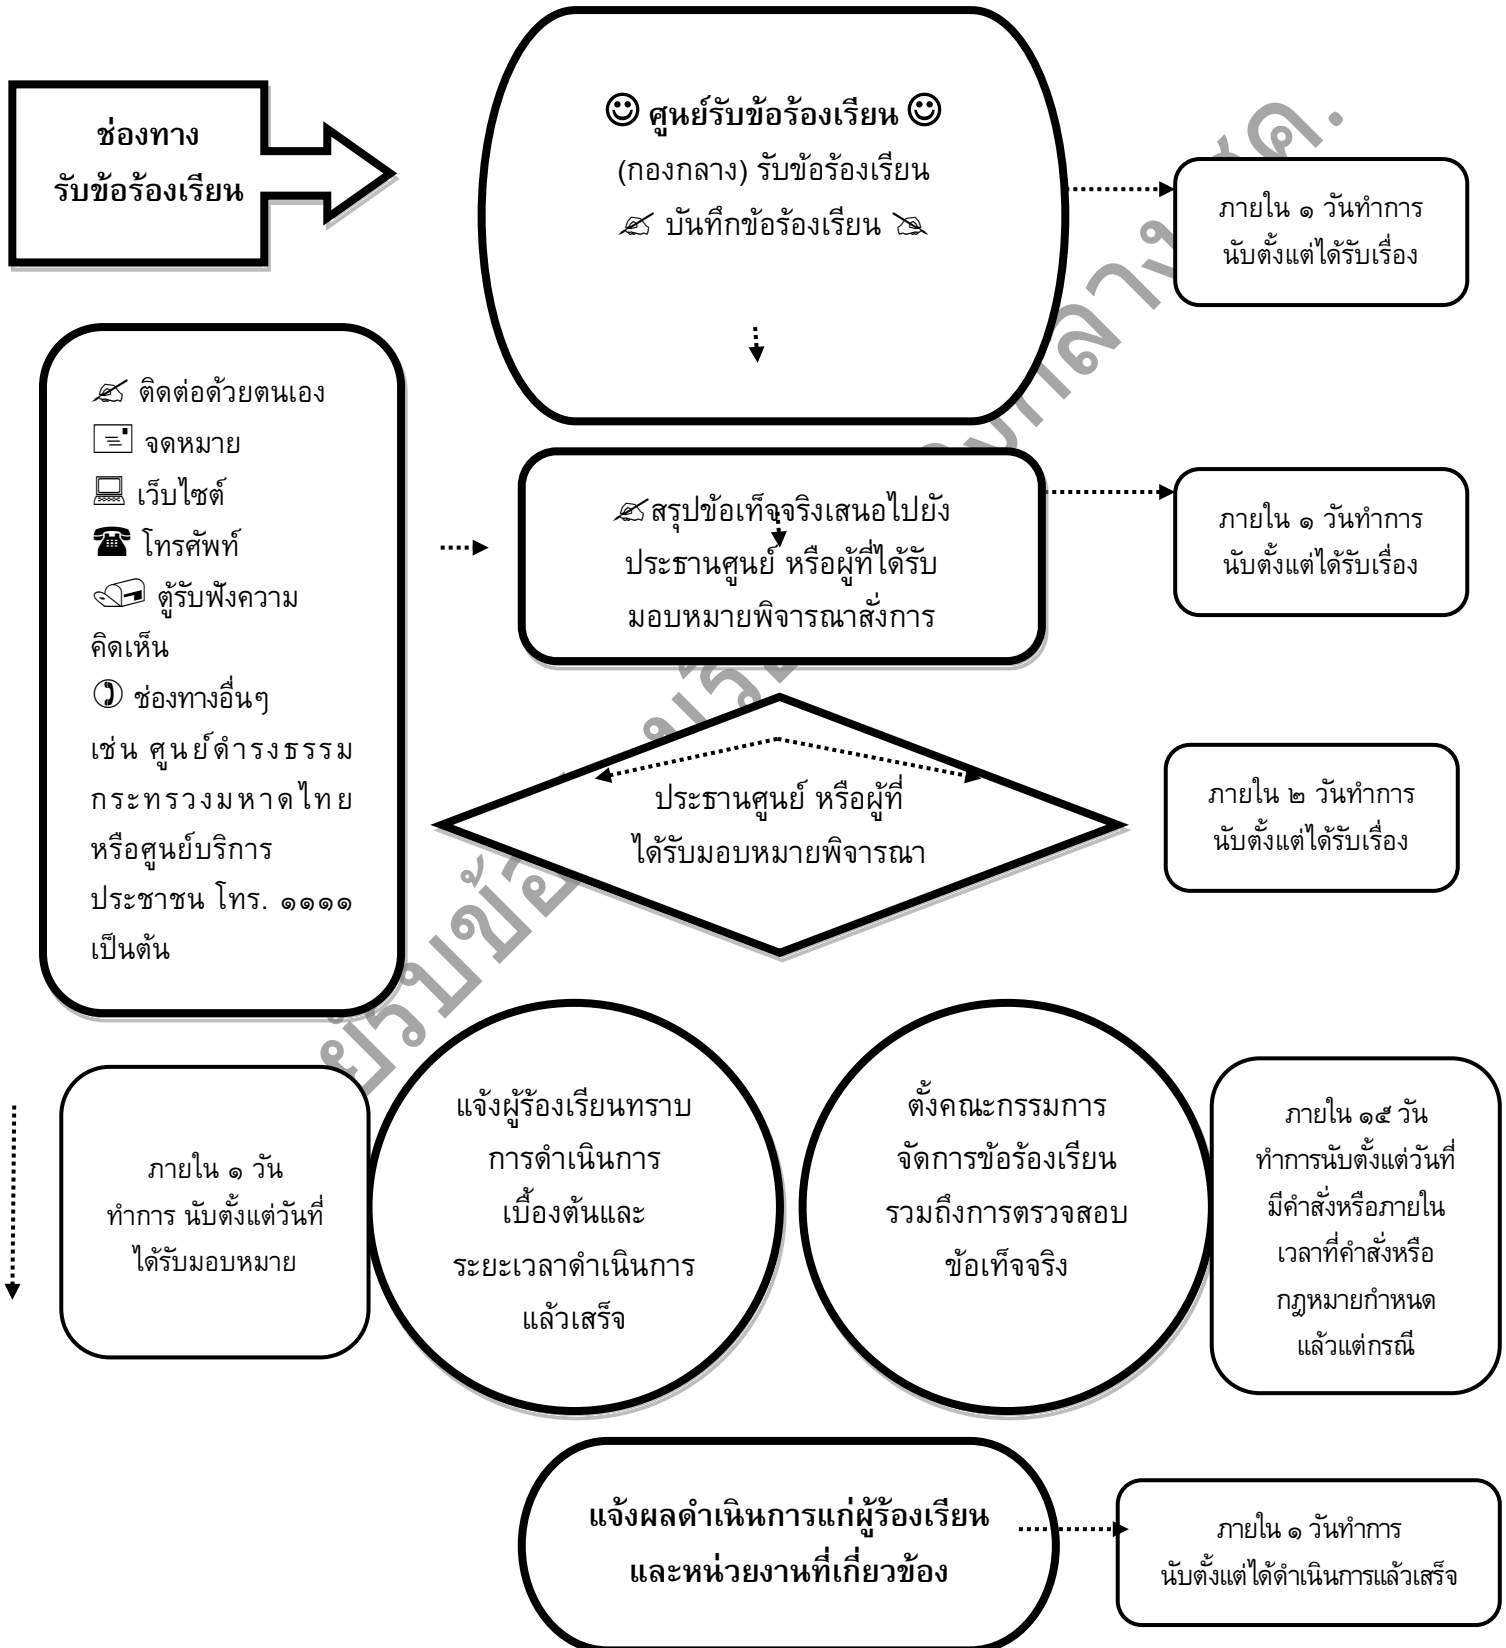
ช่องทาง
รับข้อร้องเรียน

☺ ศูนย์รับข้อร้องเรียน ☺
(กองกลาง) รับข้อร้องเรียน
✍ บันทึกข้อร้องเรียน ✍

ภายใน ๑ วันทำการ
นับตั้งแต่ได้รับเรื่อง

✍ ติดต่อด้วยตนเอง
จดหมาย
เว็บไซต์
☎ โทรศัพท์
ตู้รับฟังความคิดเห็น
ช่องทางอื่นๆ
เช่น ศูนย์ดำรงธรรม กระทรวงมหาดไทย หรือศูนย์บริการประชาชน โทร. ๑๑๑๑ เป็นต้น

✍สรุปข้อเท็จจริงเสนอไปยัง
ประธานศูนย์ หรือผู้ที่ได้รับ
มอบหมายพิจารณาสั่งการ

ภายใน ๑ วันทำการ
นับตั้งแต่ได้รับเรื่อง

ประธานศูนย์ หรือผู้ที่
ได้รับมอบหมายพิจารณา

ภายใน ๒ วันทำการ
นับตั้งแต่ได้รับเรื่อง

ภายใน ๑ วัน
ทำการ นับตั้งแต่วันที่
ได้รับมอบหมาย

แจ้งผู้ร้องเรียนทราบ
การดำเนินการ
เบื้องต้นและ
ระยะเวลาดำเนินการ
แล้วเสร็จ

ตั้งคณะกรรมการ
จัดการข้อร้องเรียน
รวมถึงการตรวจสอบ
ข้อเท็จจริง

ภายใน ๑๕ วัน
ทำการนับตั้งแต่วันที่
มีคำสั่งหรือภายใน
เวลาที่คำสั่งหรือ
กฎหมายกำหนด
แล้วแต่กรณี

แจ้งผลดำเนินการแก่ผู้ร้องเรียน
และหน่วยงานที่เกี่ยวข้อง

ภายใน ๑ วันทำการ
นับตั้งแต่ได้ดำเนินการแล้วเสร็จ

รับข้อ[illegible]กลาง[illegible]ด.